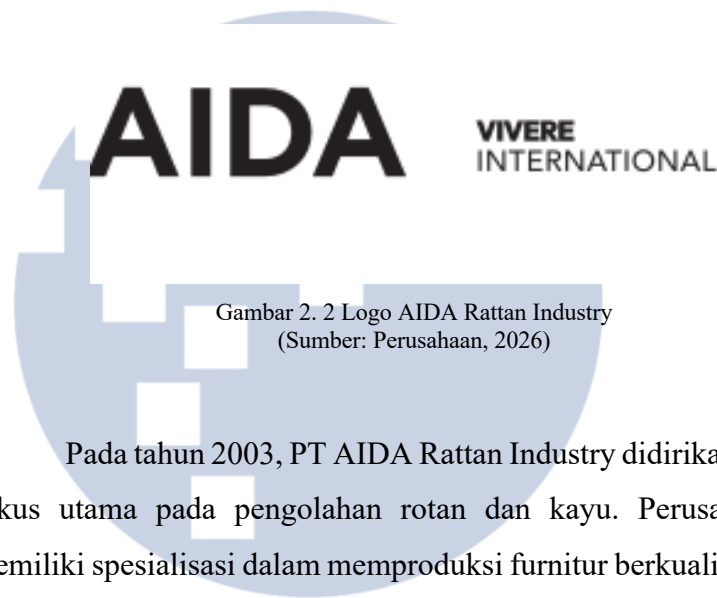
AIDA VIVERE INTERNATIONAL

Gambar 2. 2 Logo AIDA Rattan Industry
(Sumber: Perusahaan, 2026)

Pada tahun 2003, PT AIDA Rattan Industry didirika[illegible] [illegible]kus utama pada pengolahan rotan dan kayu. Perusa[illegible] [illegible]emiliki spesialisasi dalam memproduksi furnitur berkuali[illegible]